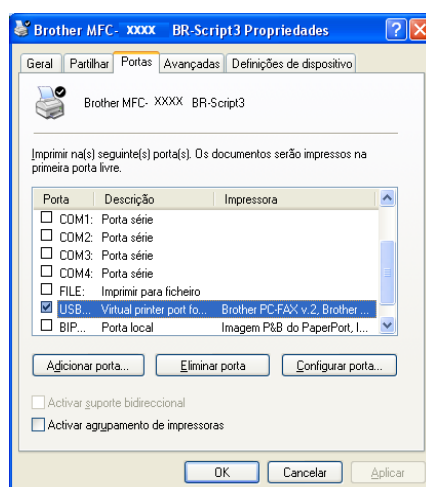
Brother MFC- XXXX BR-Script3 Propriedades

Geral | Partilhar | Portas | Avançadas | Definições de dispositivo

Brother MFC- XXXX BR-Script3

Imprimir na(s) seguinte(s) porta(s). Os documentos serão impressos na primeira porta livre.

| Porta | Descrição | Impressora |
|---|---|---|
| COM1: | Porta série | |
| COM2: | Porta série | |
| COM3: | Porta série | |
| COM4: | Porta série | |
| FILE: | Imprimir para ficheiro | |
| USB... | Virtual printer port fo... | Brother PC-FAX v.2, Brother ... |
| BIP... | Porta local | Imagem P&B do PaperPort, I... |

Adicionar porta... | Eliminar porta | Configurar porta...

Activar suporte bidireccional

Activar agrupamento de impressoras

OK | Cancelar | Aplicar